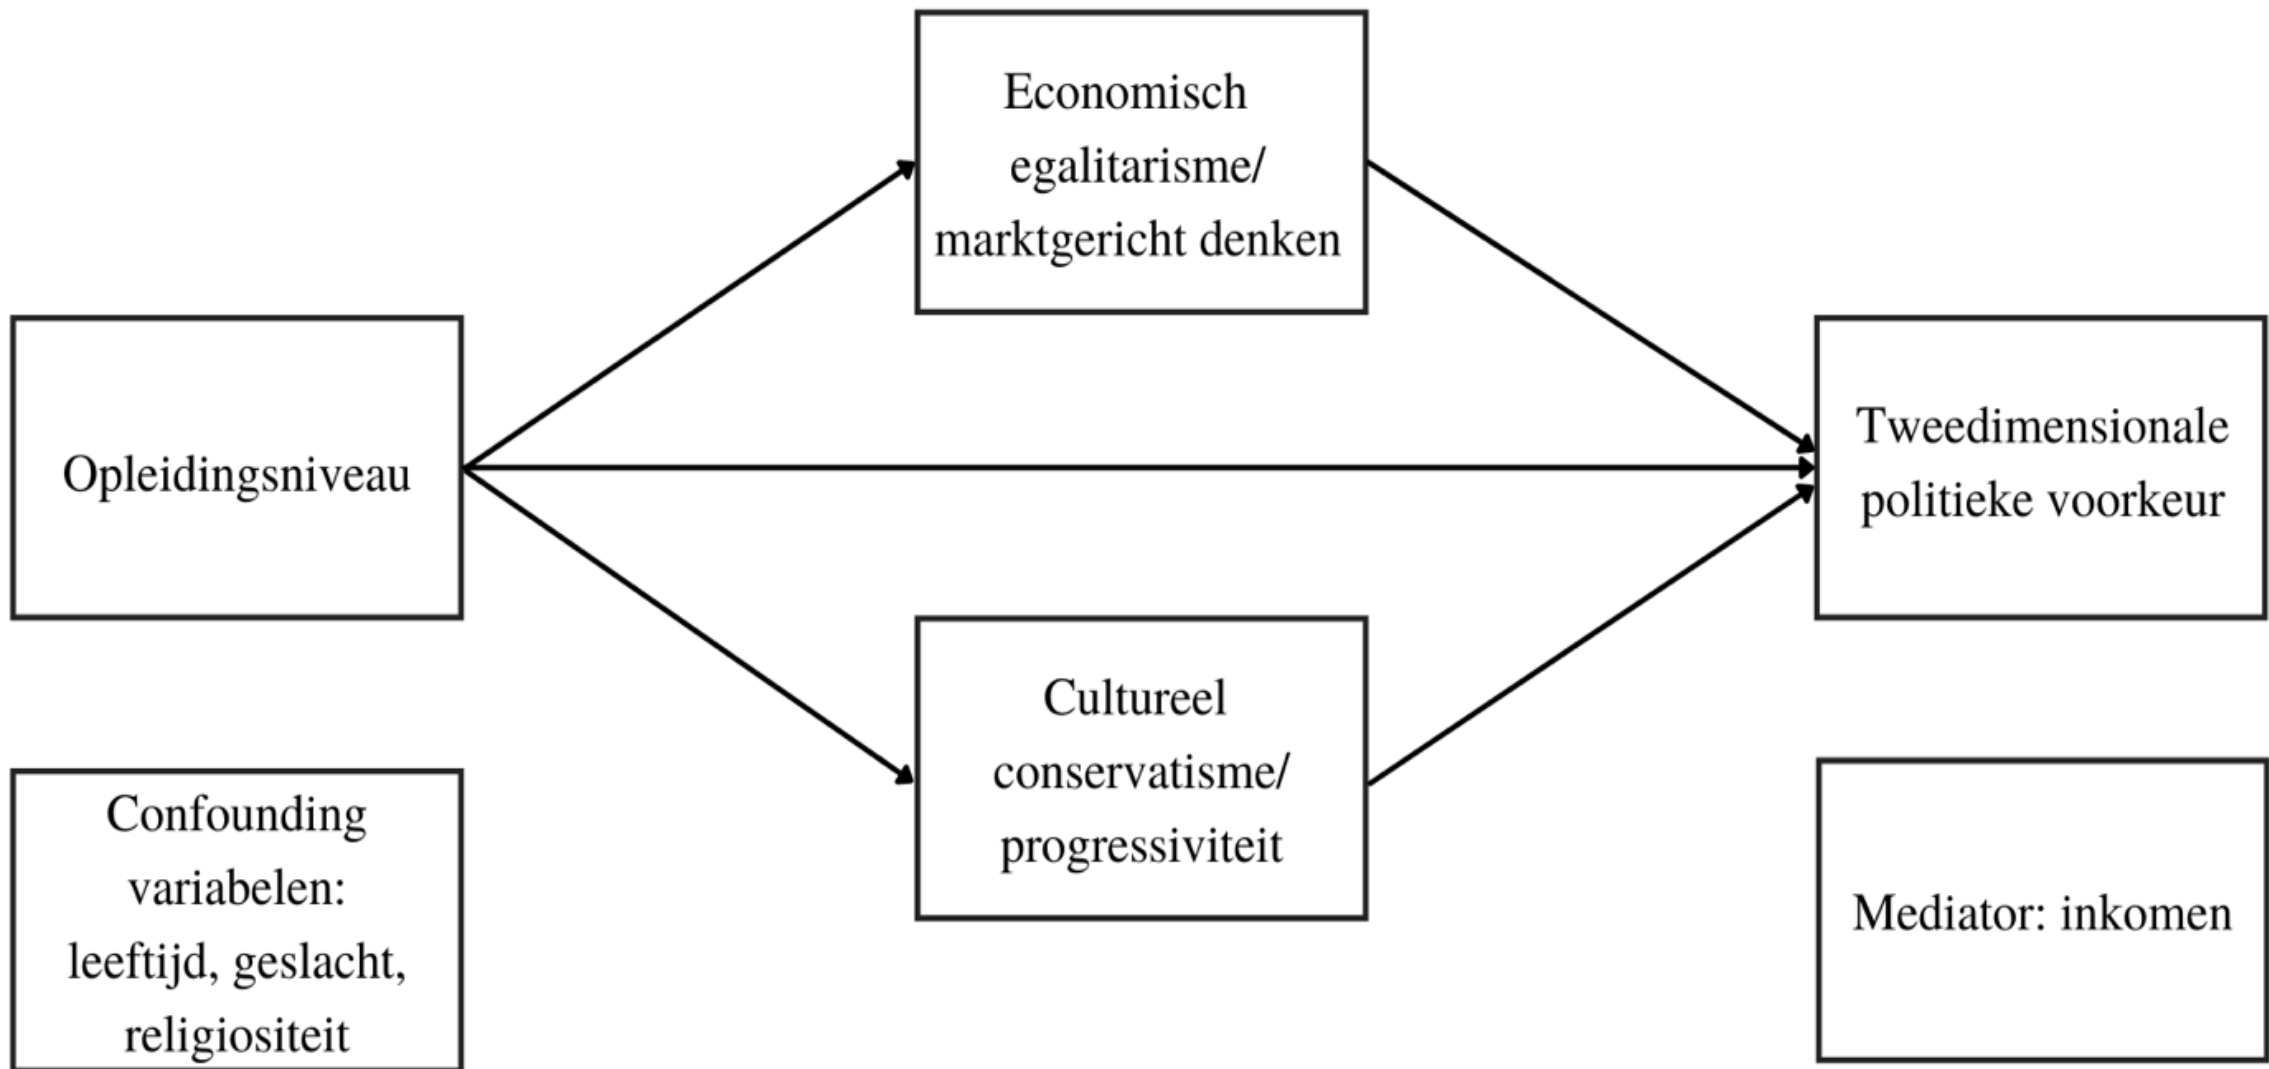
Economisch egalitarisme/ marktgericht denken

Opleidingsniveau

Tweedimensionale politieke voorkeur

Cultureel conservatisme/ progressiviteit

Confounding variabelen: leeftijd, geslacht, religiositeit

Mediator: inkomen